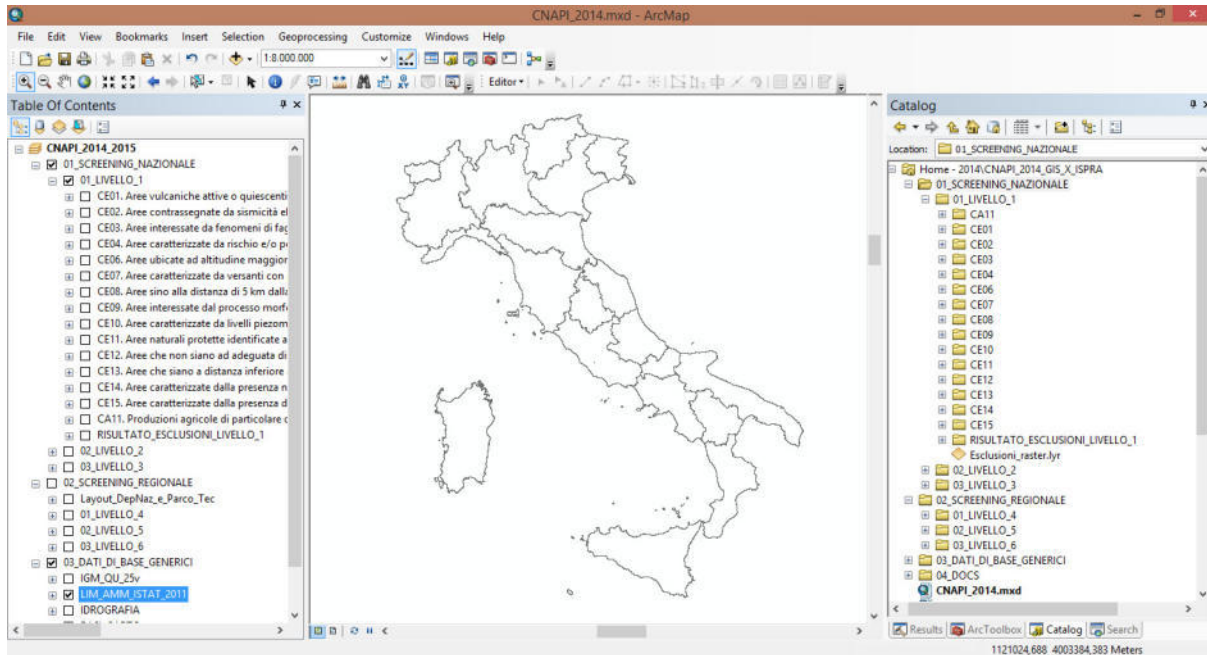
CNAPI_2014.mxd - ArcMap

File Edit View Bookmarks Insert Selection Geoprocessing Customize Windows Help

1:8.000.000

Editor▾

Table Of Contents

CNAPI_2014_2015
01_SCREENING_NAZIONALE
01_LIVELLO_1
CE01. Aree vulcaniche attive o quiescenti
CE02. Aree contrassegnate da sismicità el
CE03. Aree interessate da fenomeni di fag
CE04. Aree caratterizzate da rischio e/o pe
CE06. Aree ubicate ad altitudine maggior
CE07. Aree caratterizzate da versanti con
CE08. Aree sino alla distanza di 5 km dalla
CE09. Aree interessate dal processo morfo
CE10. Aree caratterizzate da livelli piezom
CE11. Aree naturali protette identificate a
CE12. Aree che non siano ad adeguata di
CE13. Aree che siano a distanza inferiore
CE14. Aree caratterizzate dalla presenza n
CE15. Aree caratterizzate dalla presenza d
CA11. Produzioni agricole di particolare c
RISULTATO_ESCLUSIONI_LIVELLO_1
02_LIVELLO_2
03_LIVELLO_3
02_SCREENING_REGIONALE
Layout_DepNaz_e_Parco_Tec
01_LIVELLO_4
02_LIVELLO_5
03_LIVELLO_6
03_DATI_DI_BASE_GENERICI
IGM_QU_25v
LIM_AMM_ISTAT_2011
IDROGRAFIA

Catalog
Location: 01_SCREENING_NAZIONALE
Home - 2014\CNAPI_2014_GIS_X_ISPRA
01_SCREENING_NAZIONALE
01_LIVELLO_1
CA11
CE01
CE02
CE03
CE04
CE06
CE07
CE08
CE09
CE10
CE11
CE12
CE13
CE14
CE15
RISULTATO_ESCLUSIONI_LIVELLO_1
Esclusioni_raster.lyr
02_LIVELLO_2
03_LIVELLO_3
02_SCREENING_REGIONALE
01_LIVELLO_4
02_LIVELLO_5
03_LIVELLO_6
03_DATI_DI_BASE_GENERICI
04_DOCS
CNAPI_2014.mxd

Results ArcToolbox Catalog Search

1121024,688 4003384,383 Meters